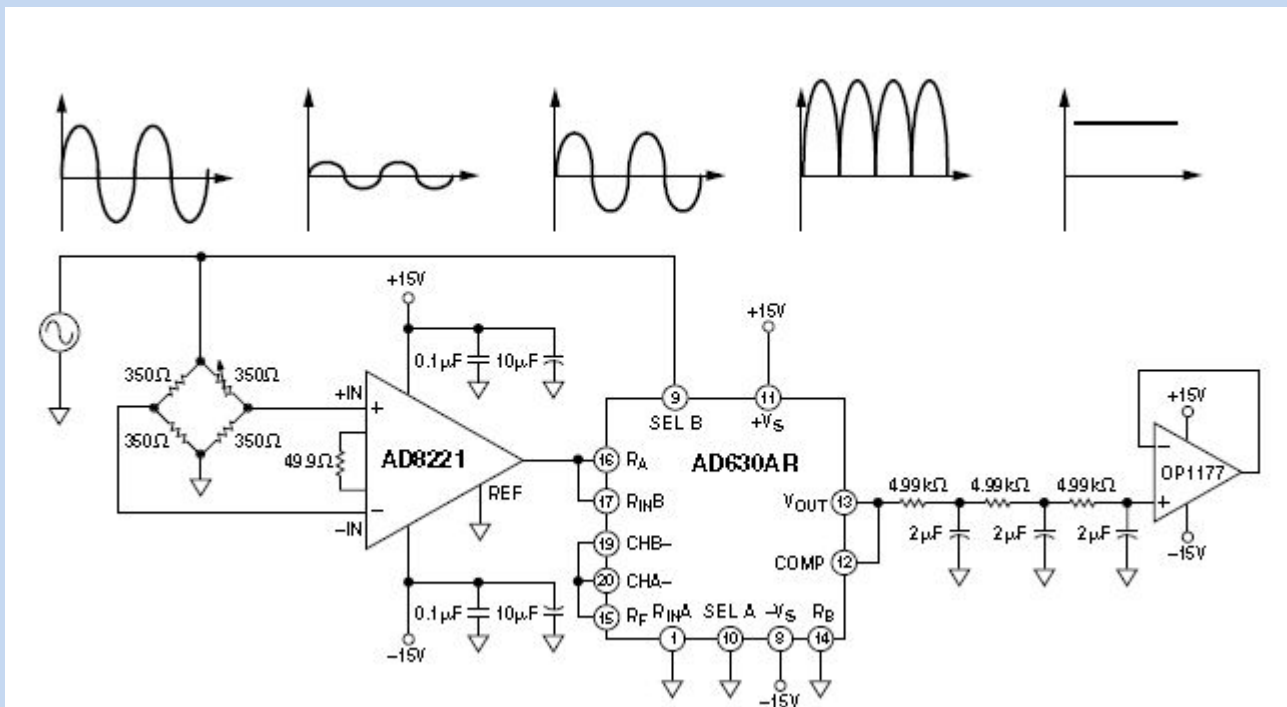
+15V

0.1µF 10µF

350Ω 350Ω

350Ω 350Ω

+IN

49.9Ω

AD8221

REF

–IN

0.1µF 10µF

–15V

+15V

9 SEL B

11 $+V_S$

AD630AR

16 $R_A$

17 $R_{IN}B$

19 CHB–

20 CHA–

15 $R_F$

$V_{OUT}$ 13

COMP 12

$R_{IN}A$ SEL A $-V_S$ $R_B$

1 10 8 14

–15V

4.99kΩ 4.99kΩ 4.99kΩ

2µF 2µF 2µF

+15V

OP1177

–15V